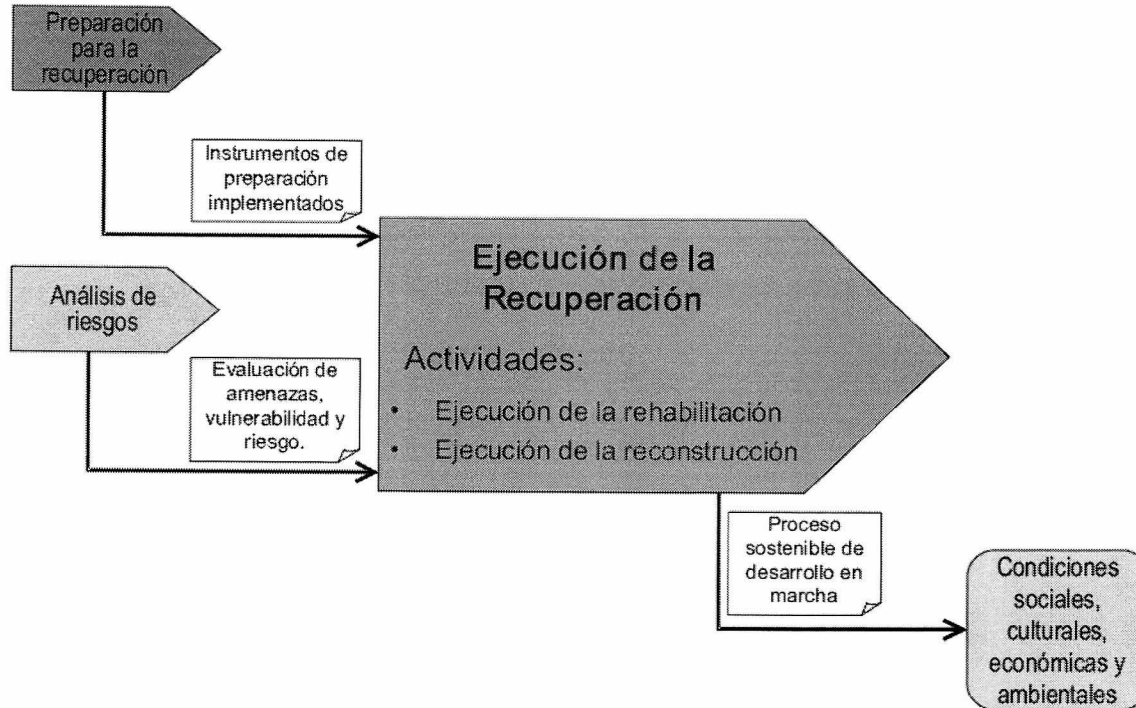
Preparación para la recuperación

Instrumentos de preparación implementados

Análisis de riesgos

Evaluación de amenazas, vulnerabilidad y riesgo.

Ejecución de la Recuperación

Actividades:

• Ejecución de la rehabilitación
• Ejecución de la reconstrucción

Proceso sostenible de desarrollo en marcha

Condiciones sociales, culturales, económicas y ambientales